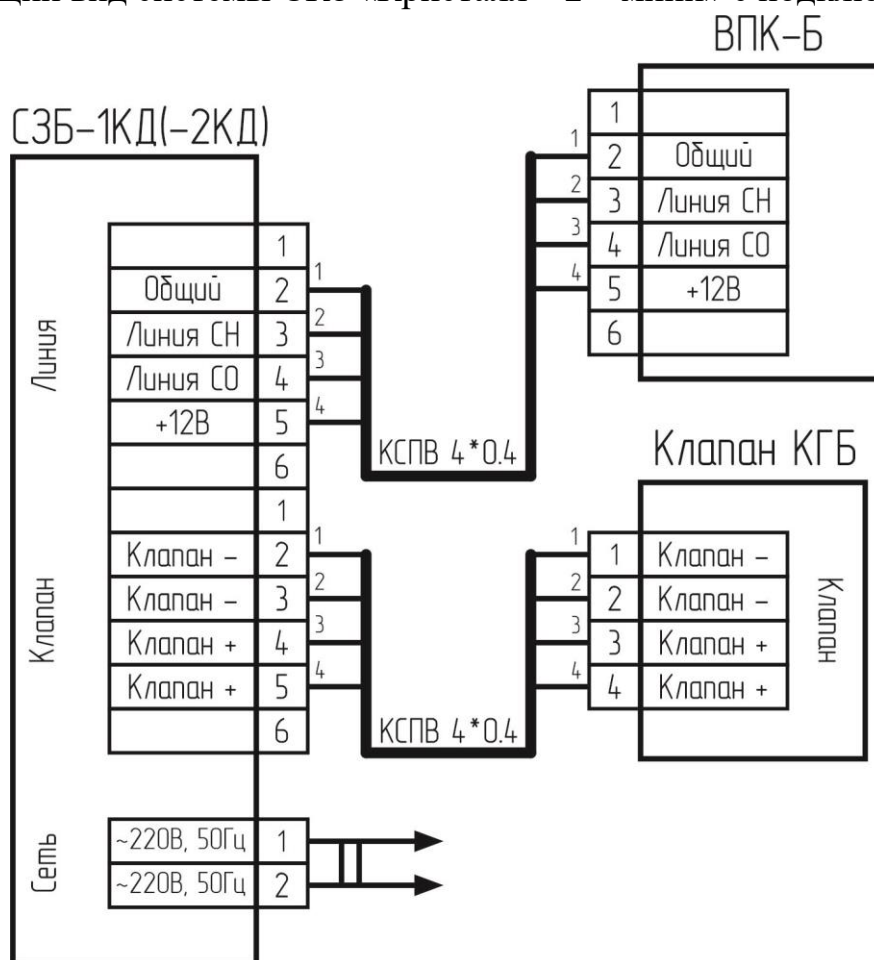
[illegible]

ВПК-Б

СЗБ-1КД(-2КД)

| | |
|---|---|
| 1 | |
| 2 | Общий |
| 3 | Линия СН |
| 4 | Линия СО |
| 5 | +12В |
| 6 | |

Линия

| | |
|---|---|
| | 1 |
| Общий | 2 |
| Линия СН | 3 |
| Линия СО | 4 |
| +12В | 5 |
| | 6 |

1 2 3 4

КСПВ 4*0.4

1 2 3 4

Клапан КГБ

Клапан

| | |
|---|---|
| | 1 |
| Клапан – | 2 |
| Клапан – | 3 |
| Клапан + | 4 |
| Клапан + | 5 |
| | 6 |

1 2 3 4

КСПВ 4*0.4

1 2 3 4

| | |
|---|---|
| 1 | Клапан – |
| 2 | Клапан – |
| 3 | Клапан + |
| 4 | Клапан + |

Клапан

Сеть

| | |
|---|---|
| ~220В, 50Гц | 1 |
| ~220В, 50Гц | 2 |